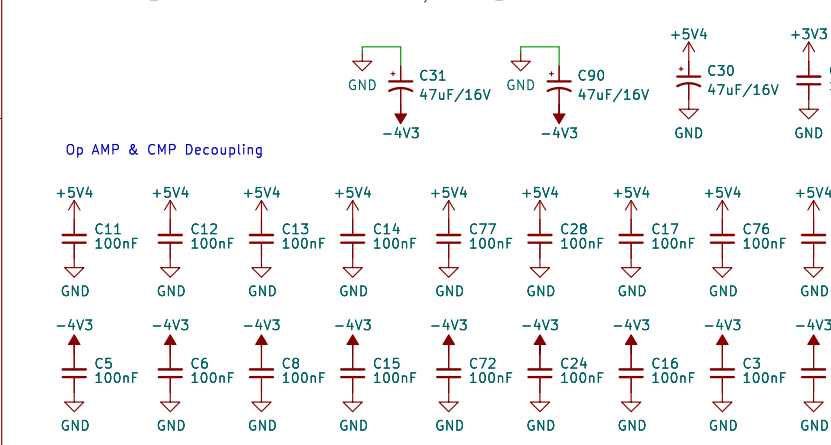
GND
C31
47uF/16V
-4V3

GND
C90
47uF/16V
-4V3

+5V4
C30
47uF/16V
GND

+3V3
GND

Op AMP & CMP Decoupling

+5V4
C11
100nF
GND

+5V4
C12
100nF
GND

+5V4
C13
100nF
GND

+5V4
C14
100nF
GND

+5V4
C77
100nF
GND

+5V4
C28
100nF
GND

+5V4
C17
100nF
GND

+5V4
C76
100nF
GND

+5V4
GND

-4V3
C5
100nF
GND

-4V3
C6
100nF
GND

-4V3
C8
100nF
GND

-4V3
C15
100nF
GND

-4V3
C72
100nF
GND

-4V3
C24
100nF
GND

-4V3
C16
100nF
GND

-4V3
C3
100nF
GND

-4V3
GND